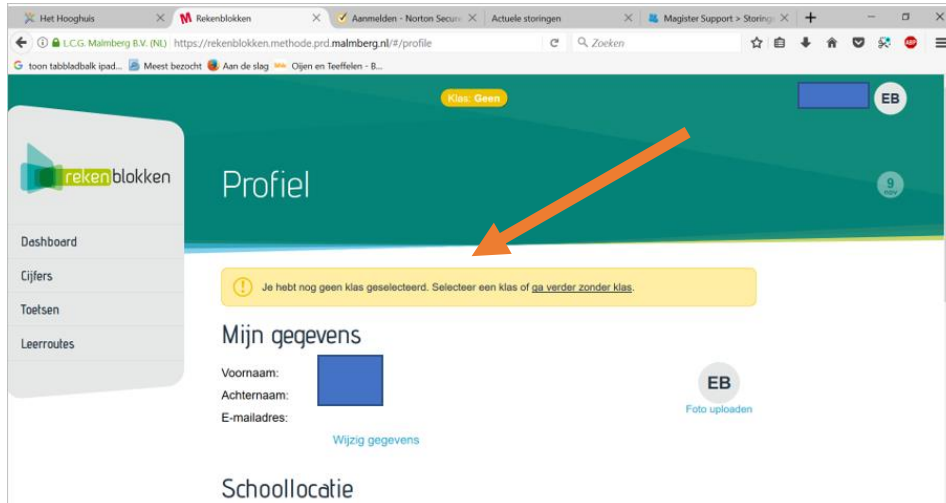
Het Hooghuis
Rekenblokken
Aanmelden - Norton Secur
Actuele storingen
Magister Support > Storing

L.C.G. Malmberg B.V. (NL) https://rekenblokken.methode.prd.malmberg.nl/#/profile
Zoeken

toon tabbladbalk ipad... Meest bezocht Aan de slag Olijen en Teeffelen - B...

Klas: Geen

EB

rekenblokken

Profiel

9 NOV

Dashboard
Cijfers
Toetsen
Leerroutes

Je hebt nog geen klas geselecteerd. Selecteer een klas of ga verder zonder klas.

Mijn gegevens

Voornaam:
Achternaam:
E-mailadres:

Wijzig gegevens

EB
Foto uploaden

Schoollocatie